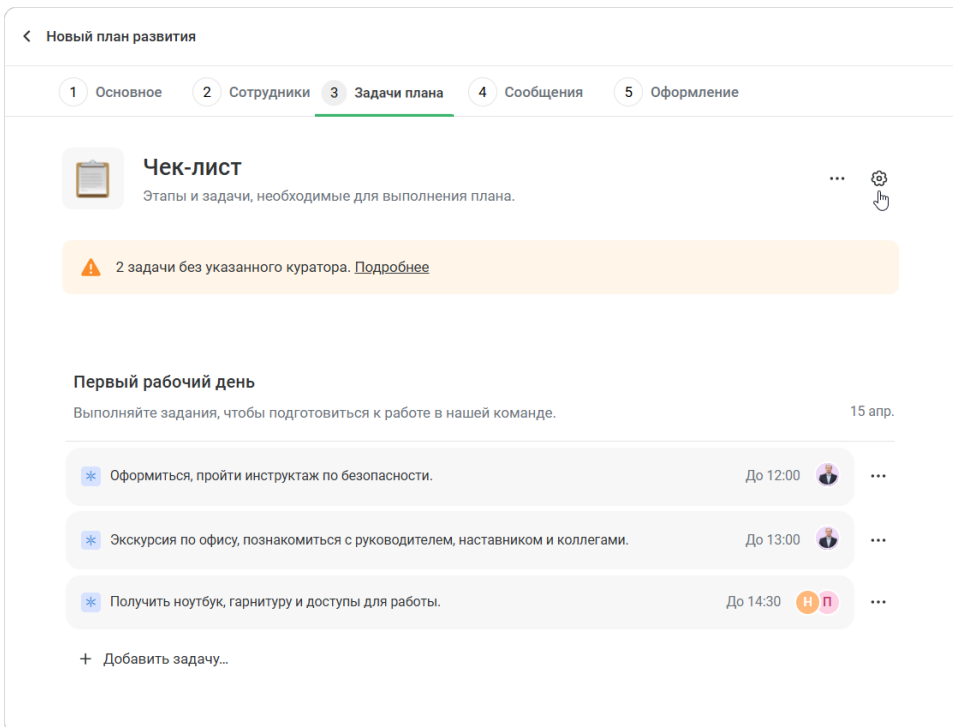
Новый план развития

1 Основное
2 Сотрудники
3 Задачи плана
4 Сообщения
5 Оформление

Чек-лист
Этапы и задачи, необходимые для выполнения плана.

2 задачи без указанного куратора. Подробнее

Первый рабочий день
Выполняйте задания, чтобы подготовиться к работе в нашей команде.
15 апр.

Оформиться, пройти инструктаж по безопасности. До 12:00

Экскурсия по офису, познакомиться с руководителем, наставником и коллегами. До 13:00

Получить ноутбук, гарнитуру и доступы для работы. До 14:30 Н П

+ Добавить задачу...